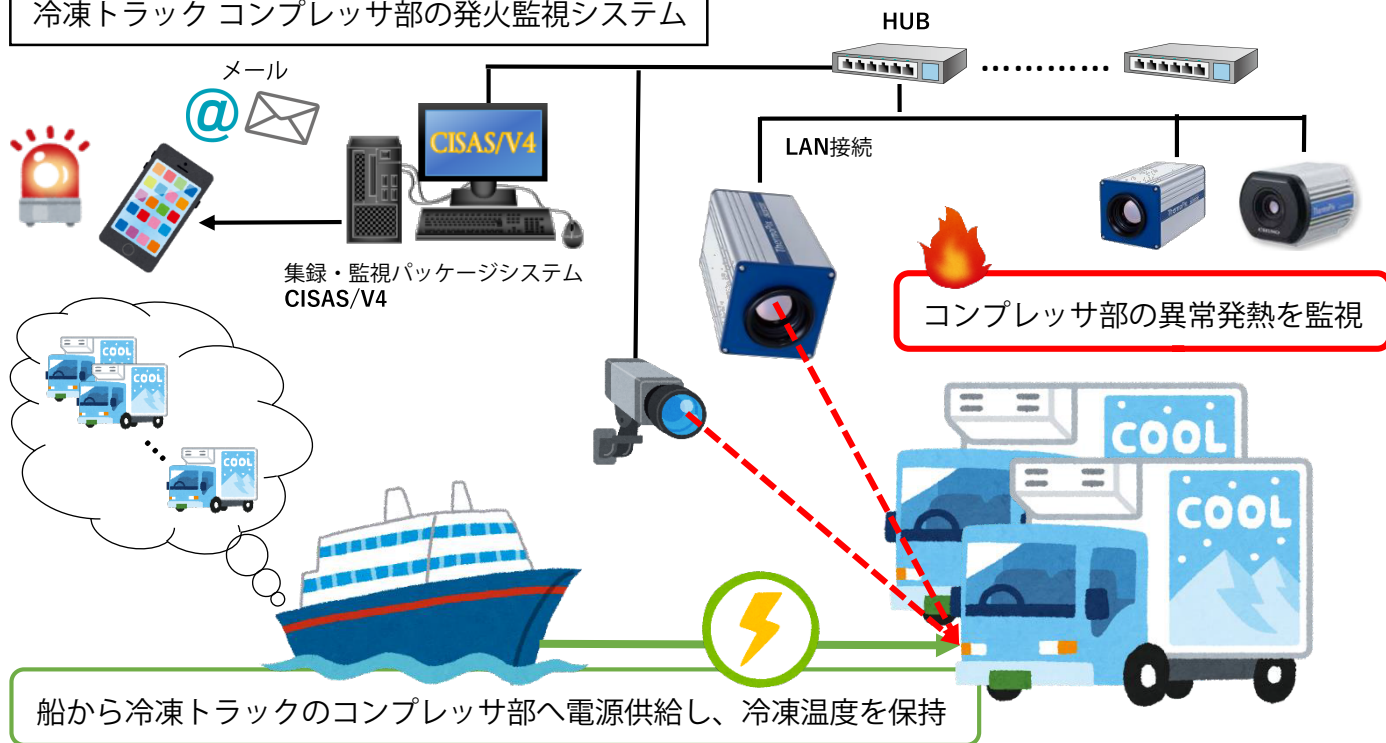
冷凍トラック コンプレッサ部の発火監視システム

HUB

メール

@

CISAS/V4

LAN接続

集録・監視パッケージシステム
CISAS/V4

コンプレッサ部の異常発熱を監視

COOL

COOL

COOL

COOL

COOL

船から冷凍トラックのコンプレッサ部へ電源供給し、冷凍温度を保持